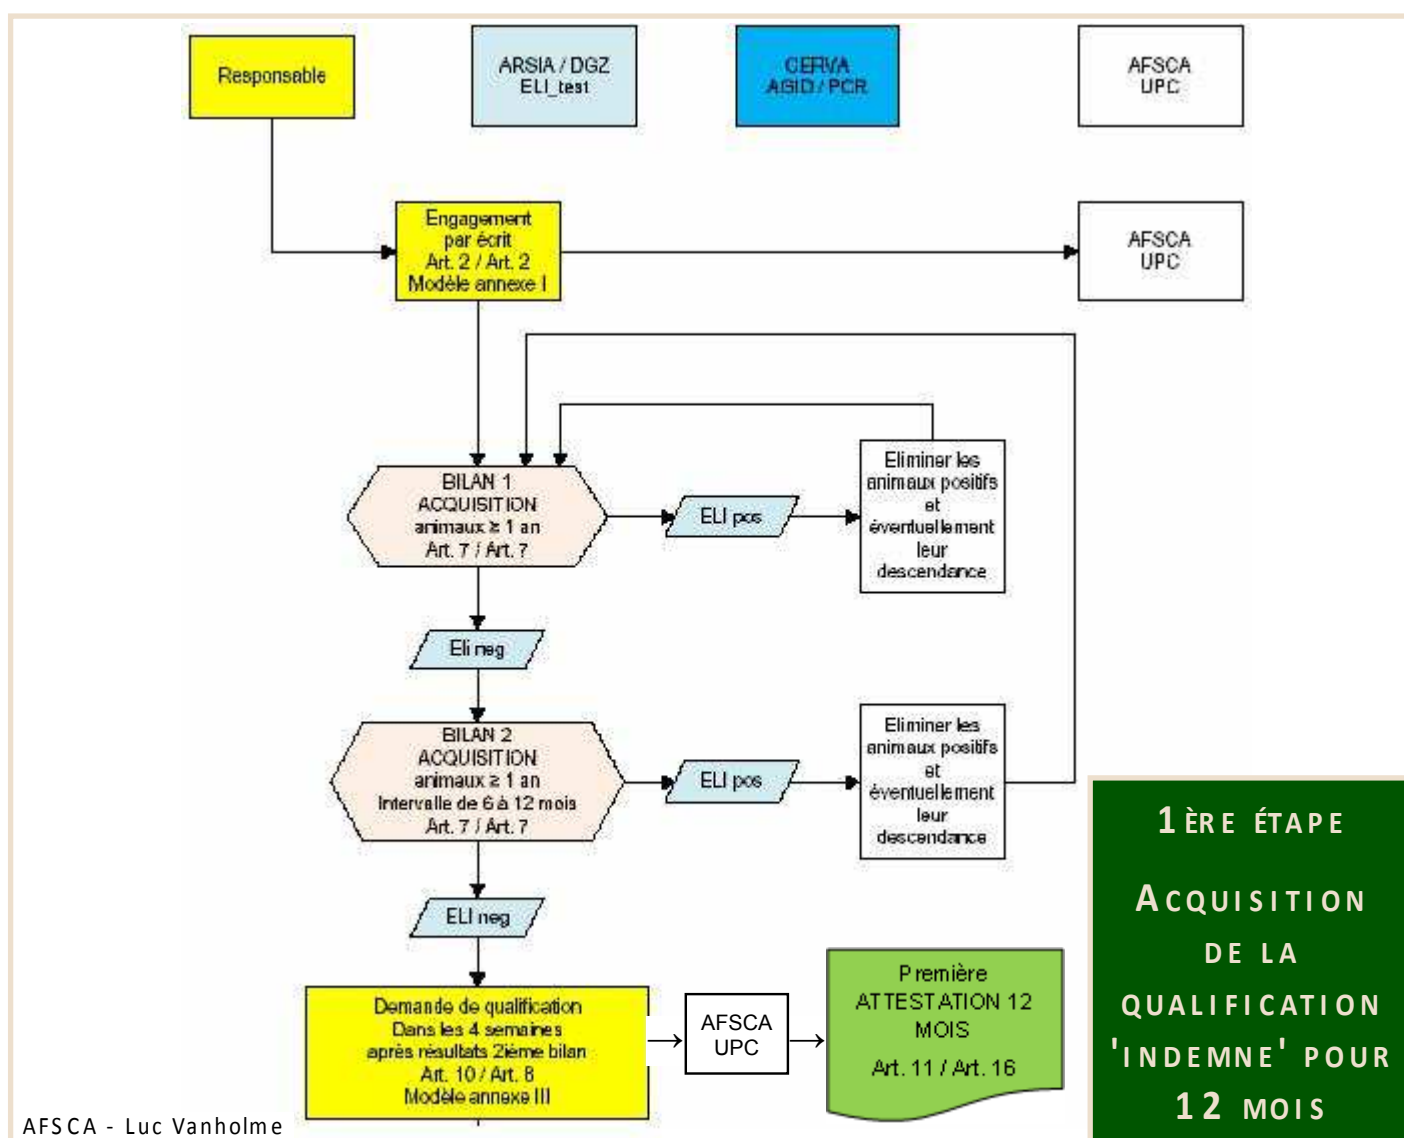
Responsable

ARSIA / DGZ
ELI_test

CERVA
AGID / PCR

AFSCA
UPC

Engagement
par écrit
Art. 2 / Art. 2
Modèle annexe I

AFSCA
UPC

BILAN 1
ACQUISITION
animaux ≥ 1 an
Art. 7 / Art. 7

ELI pos

Eliminer les animaux positifs et éventuellement leur descendance

Eli neg

BILAN 2
ACQUISITION
animaux ≥ 1 an
Intervalle de 6 à 12 mois
Art. 7 / Art. 7

ELI pos

Eliminer les animaux positifs et éventuellement leur descendance

ELI neg

Demande de qualification
Dans les 4 semaines
après résultats 2ième bilan
Art. 10 / Art. 8
Modèle annexe III

AFSCA
UPC

Première
ATTESTATION 12
MOIS
Art. 11 / Art. 16

1ÈRE ÉTAPE

ACQUISITION DE LA QUALIFICATION 'INDEMNE' POUR 12 MOIS

AFSCA - Luc Vanholme